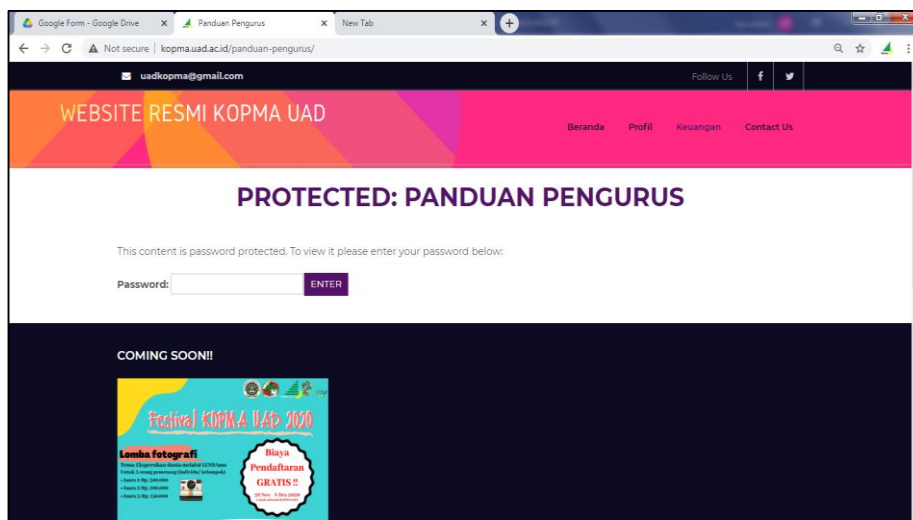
Google Form - Google Drive ×
Panduan Pengurus ×
New Tab ×

Not secure | kopma.uad.ac.id/panduan-pengurus/

uadkopma@gmail.com
Follow Us

WEBSITE RESMI KOPMA UAD

Beranda Profil Keuangan Contact Us

PROTECTED: PANDUAN PENGURUS

This content is password protected. To view it please enter your password below:

Password: ENTER

COMING SOON!!

Festival KOPMA UAD 2020

Lomba fotografi
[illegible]
- Juara 1 Rp. 300.000
- Juara 2 Rp. 200.000
- Juara 3 Rp. 150.000

Biaya Pendaftaran GRATIS !!
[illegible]